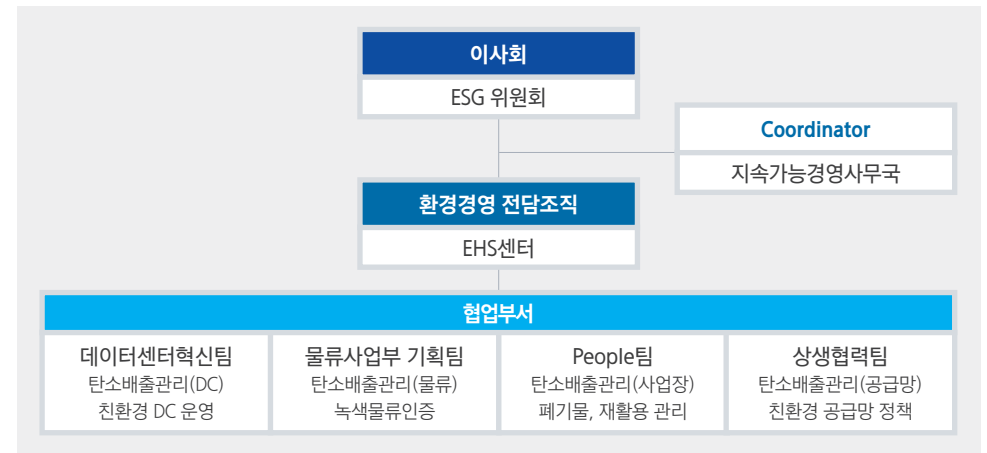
이사회

ESG 위원회

Coordinator

지속가능경영사무국

환경경영 전담조직

EHS센터

협업부서

데이터센터혁신팀
탄소배출관리(DC)
친환경 DC 운영

물류사업부 기획팀
탄소배출관리(물류)
녹색물류인증

People팀
탄소배출관리(사업장)
폐기물, 재활용 관리

상생협력팀
탄소배출관리(공급망)
친환경 공급망 정책